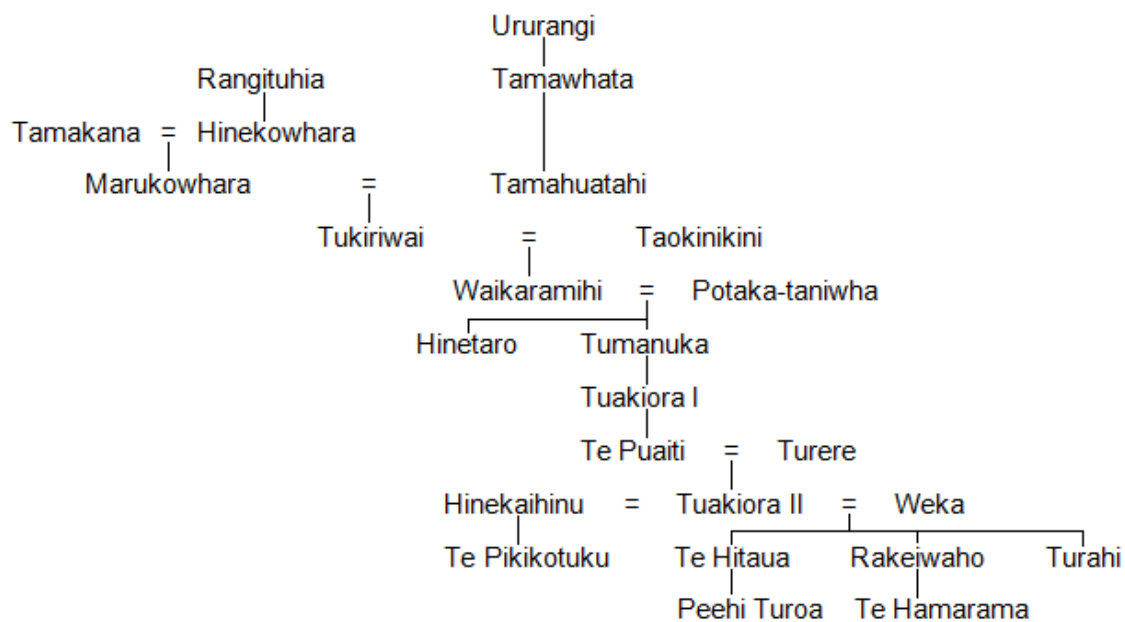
Ururangi
Rangituhia
Tamawhata
Tamakana = Hinekowhara
Marukowhara = Tamahuatahi
Tukiriwai = Taokinikini
Waikaramihi = Potaka-taniwha
Hinetaro
Tumanuka
Tuakiora I
Te Puaiti = Turere
Hinekaihinu = Tuakiora II = Weka
Te Pikikotuku
Te Hitaua
Rakeiwaho
Turahi
Peehi Turoa
Te Hamarama